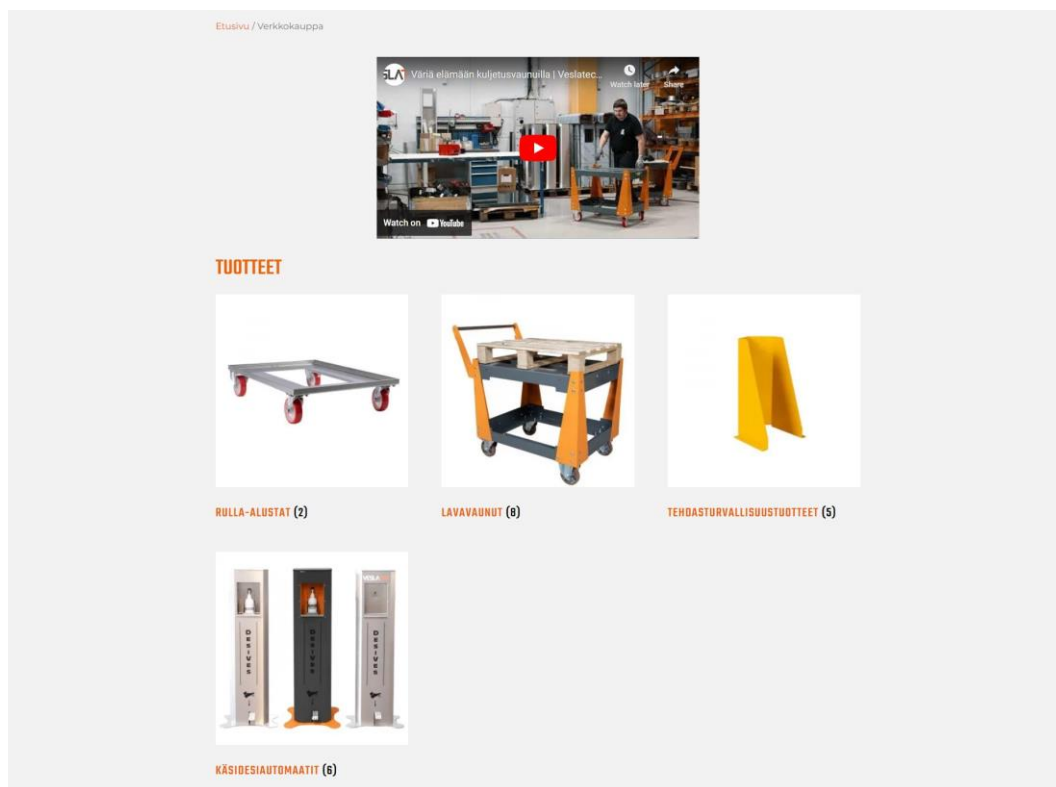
Etusivu / Verkkokauppa

SLAT Väriä elämään kuljetusvaunuilla | Veslatec...

Watch later

Share

Watch on YouTube

TUOTTEET

RULLA-ALUSTAT (2)

LAVAVAUNUT (8)

TEHDASTURVALLISUUSTUOTTEET (5)

DESIVES

DESIVES

DESIVES

KÄSIDESIAUTOMAATIT (6)